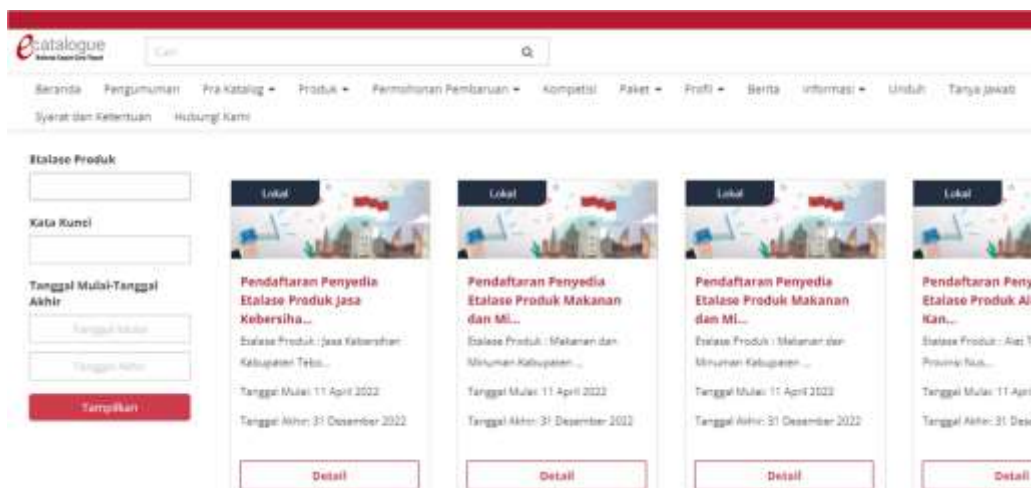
ecatalogue

Cari

Beranda Pengumuman Pra Katalog ▾ Produk ▾ Permohonan Pembaruan ▾ Kompetisi Paket ▾ Profil ▾ Berita Informasi ▾ Unduh Tanya Jawab

Syarat dan Ketentuan Hubungi Kami

Etalase Produk

Kata Kunci

Tanggal Mulai-Tanggal Akhir

Tanggal Mulai

Tanggal Akhir

Tampilkan

Lokal

Pendaftaran Penyedia Etalase Produk Jasa Kebersiha...

Etalase Produk : Jasa Kebersihan Kabupaten Tebo...

Tanggal Mulai: 11 April 2022

Tanggal Akhir: 31 Desember 2022

Detail

Lokal

Pendaftaran Penyedia Etalase Produk Makanan dan Mi...

Etalase Produk : Makanan dan Minuman Kabupaten ...

Tanggal Mulai: 11 April 2022

Tanggal Akhir: 31 Desember 2022

Detail

Lokal

Pendaftaran Penyedia Etalase Produk Makanan dan Mi...

Etalase Produk : Makanan dan Minuman Kabupaten ...

Tanggal Mulai: 11 April 2022

Tanggal Akhir: 31 Desember 2022

Detail

Lokal

Pendaftaran Peny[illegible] Etalase Produk Al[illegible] Kan...

Etalase Produk : Alat T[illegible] Provinsi Nus...

Tanggal Mulai: 11 Apri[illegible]

Tanggal Akhir: 31 Des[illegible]

Detail